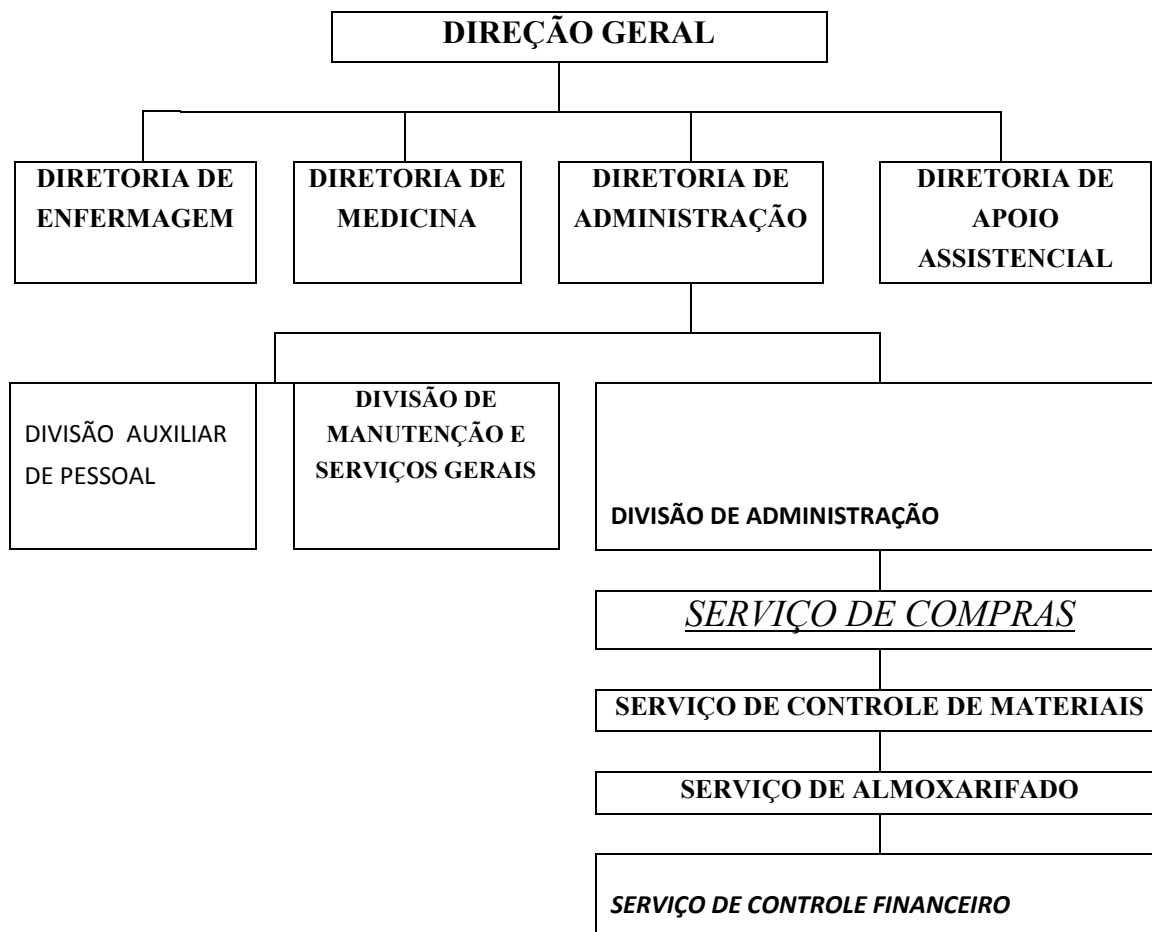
DIREÇÃO GERAL

DIRETORIA DE ENFERMAGEM

DIRETORIA DE MEDICINA

DIRETORIA DE ADMINISTRAÇÃO

DIRETORIA DE APOIO ASSISTENCIAL

DIVISÃO AUXILIAR DE PESSOAL

DIVISÃO DE MANUTENÇÃO E SERVIÇOS GERAIS

DIVISÃO DE ADMINISTRAÇÃO

SERVIÇO DE COMPRAS

SERVIÇO DE CONTROLE DE MATERIAIS

SERVIÇO DE ALMOXARIFADO

SERVIÇO DE CONTROLE FINANCEIRO